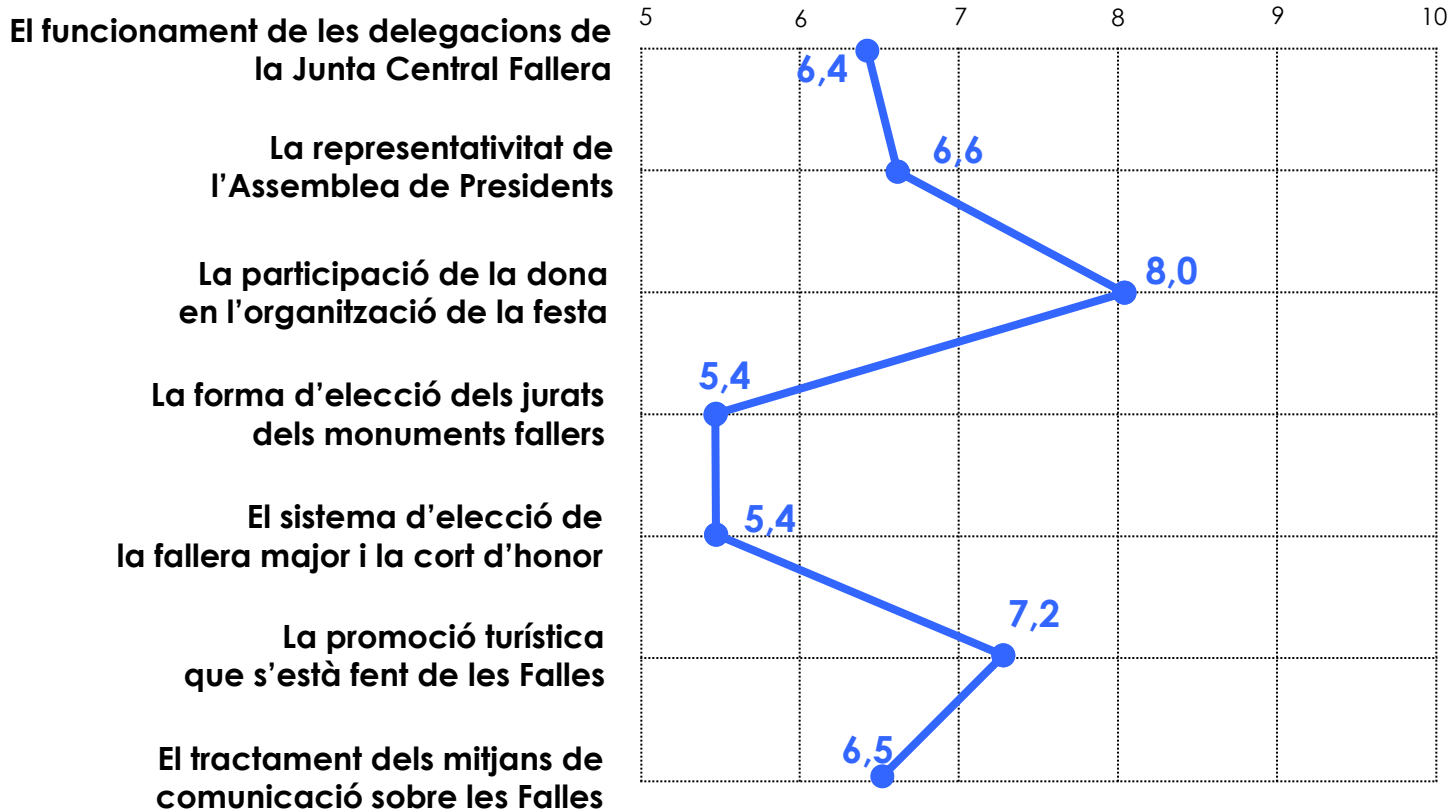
5 6 7 8 9 10

El funcionament de les delegacions de la Junta Central Fallera
6,4

La representativitat de l'Assemblea de Presidents
6,6

La participació de la dona en l'organització de la festa
8,0

La forma d'elecció dels jurats dels monuments fallers
5,4

El sistema d'elecció de la fallera major i la cort d'honor
5,4

La promoció turística que s'està fent de les Falles
7,2

El tractament dels mitjans de comunicació sobre les Falles
6,5